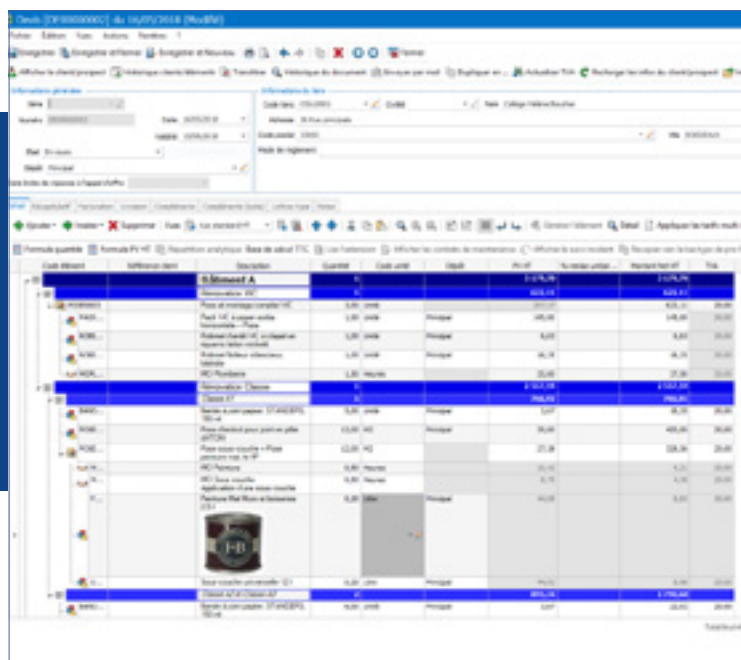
Devis [DF00000002] du 16/05/2018 (Modifié)

Fichier Édition Vues Actions Fenêtres ?

Enregistrer Enregistrer et fermer Enregistrer et Nouveau Fermer

Afficher le client/prospect Historique clients/éléments Transférer Historique du document Envoyer par mail Dupliquer en ... Actualiser TVA Recharger les infos du client/prospect

Informations générales

Série

Numéro

Date

Validité

État En cours

Dépôt Principal

Informations du tiers

Code tiers

Civilité

Nom Collège Hélène Boucher

Adresse

Code postal

Ville

Mode de règlement

Ajouter Insérer Supprimer

Formule quantité Formule PV HT Répartition analytique Base de calcul TTC

| Code élément | Référence client | Description | Quantité | Code unité | Dépôt | PV HT | Montant Net HT | TVA |
|---|---|---|---|---|---|---|---|---|
| | | Bâtiment A | | | | | | |
| | | Rénovation WC | | | | | | |
| | | Pose et montage complet WC | | | | | | |
| | | | 1,00 | | Principal | | | 20,00 |
| | | | 1,00 | | Principal | | | 20,00 |
| | | | 1,00 | | Principal | | | 20,00 |
| | | MO Plomberie | 1,00 | Heures | | | | 20,00 |
| | | Rénovation Classe | | | | | | |
| | | Classe A7 | | | | | | |
| | | | 5,00 | | Principal | | | 20,00 |
| | | | 12,00 | M2 | Principal | | | 20,00 |
| | | | 12,00 | M2 | | | | 20,00 |
| | | MO Peinture | 0,80 | Heures | | | | 20,00 |
| | | | 0,80 | Heures | | | | 20,00 |
| | | | 0,20 | | Principal | | | 20,00 |
| | | | 0,20 | | Principal | | | 20,00 |
| | | Classe A7 et Classe A7 | | | | | | |
| | | | 5,00 | | Principal | | | 20,00 |